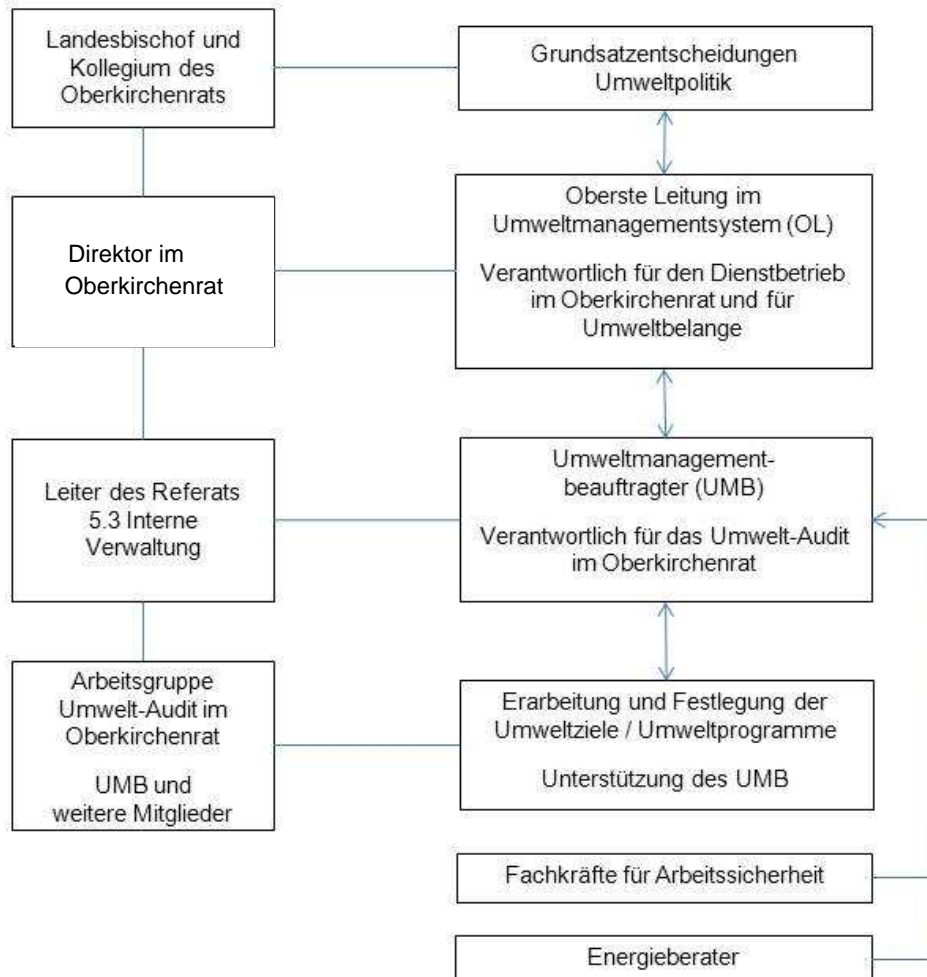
Landesbischof und Kollegium des Oberkirchenrats

Grundsatzentscheidungen Umweltpolitik

Direktor im Oberkirchenrat

Oberste Leitung im Umweltmanagementsystem (OL)

Verantwortlich für den Dienstbetrieb im Oberkirchenrat und für Umweltbelange

Leiter des Referats 5.3 Interne Verwaltung

Umweltmanagementbeauftragter (UMB)

Verantwortlich für das Umwelt-Audit im Oberkirchenrat

Arbeitsgruppe Umwelt-Audit im Oberkirchenrat

UMB und weitere Mitglieder

Erarbeitung und Festlegung der Umweltziele / Umweltprogramme

Unterstützung des UMB

Fachkräfte für Arbeitssicherheit

Energieberater